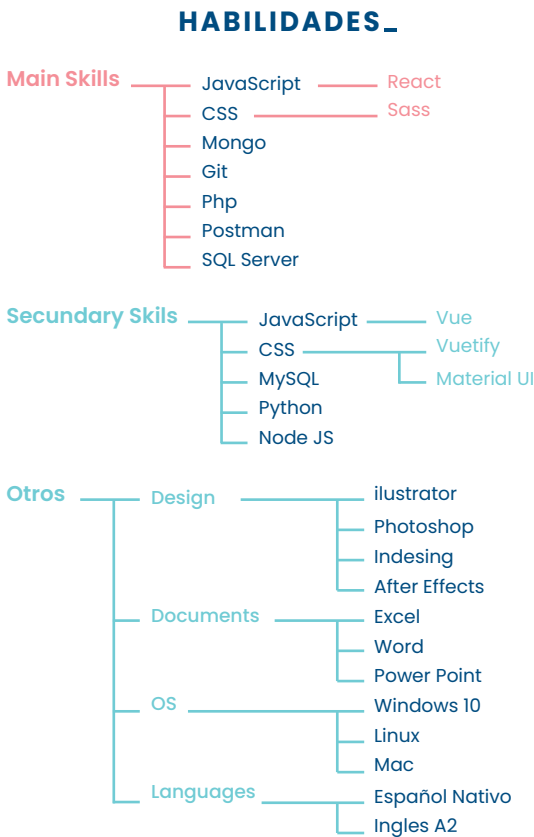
HABILIDADES_

Main Skills
JavaScript
React
CSS
Sass
Mongo
Git
Php
Postman
SQL Server

Secundary Skils
JavaScript
Vue
CSS
Vuetify
Material UI
MySQL
Python
Node JS

Otros
Design
ilustrator
Photoshop
Indesing
After Effects
Documents
Excel
Word
Power Point
OS
Windows 10
Linux
Mac
Languages
Español Nativo
Ingles A2